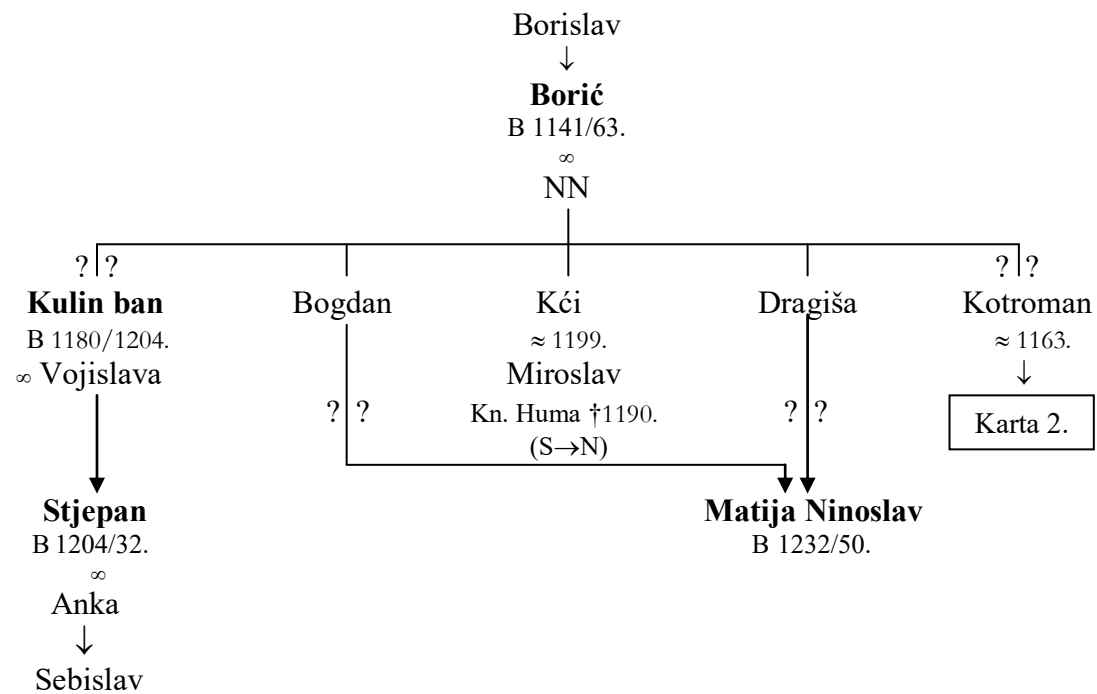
Borislav
↓
**Borić**
B 1141/63.
∞
NN

? ?
**Kulin ban**
B 1180/1204.
∞ Vojislava

Bogdan

? ?

Kći
≈ 1199.
Miroslav
Kn. Huma †1190.
(S→N)

Dragiša

? ?

? ?
Kotroman
≈ 1163.
↓
Karta 2.

**Stjepan**
B 1204/32.
∞
Anka
↓
Sebislav

**Matija Ninoslav**
B 1232/50.